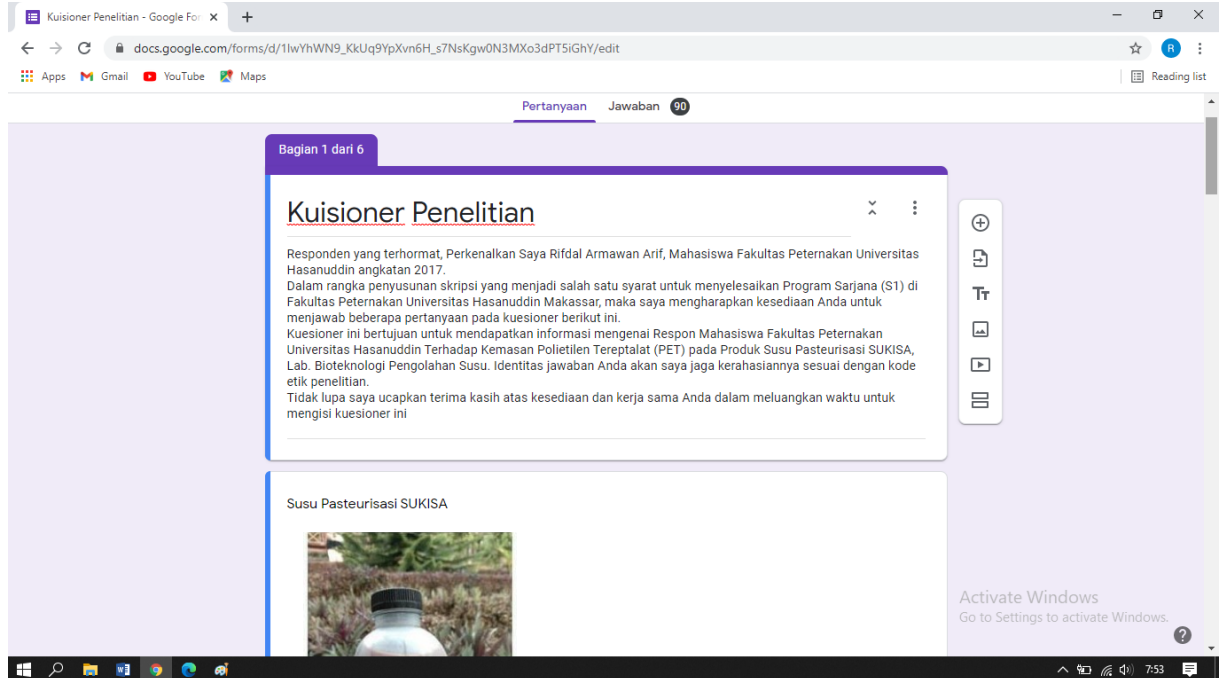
Kuisioner Penelitian - Google For ×

docs.google.com/forms/d/1lwYhWN9_KkUq9YpXvn6H_s7NsKgw0N3MXo3dPT5iGhY/edit

Apps Gmail YouTube Maps

Reading list

Pertanyaan Jawaban 90

Bagian 1 dari 6

Kuisioner Penelitian

Responden yang terhormat, Perkenalkan Saya Rifdal Armawan Arif, Mahasiswa Fakultas Peternakan Universitas Hasanuddin angkatan 2017.
Dalam rangka penyusunan skripsi yang menjadi salah satu syarat untuk menyelesaikan Program Sarjana (S1) di Fakultas Peternakan Universitas Hasanuddin Makassar, maka saya mengharapkan kesediaan Anda untuk menjawab beberapa pertanyaan pada kuesioner berikut ini.
Kuesioner ini bertujuan untuk mendapatkan informasi mengenai Respon Mahasiswa Fakultas Peternakan Universitas Hasanuddin Terhadap Kemasan Polietilen Tereptalat (PET) pada Produk Susu Pasteurisasi SUKISA, Lab. Bioteknologi Pengolahan Susu. Identitas jawaban Anda akan saya jaga kerahasiannya sesuai dengan kode etik penelitian.
Tidak lupa saya ucapkan terima kasih atas kesediaan dan kerja sama Anda dalam meluangkan waktu untuk mengisi kuesioner ini

Susu Pasteurisasi SUKISA

Activate Windows
Go to Settings to activate Windows.

7:53